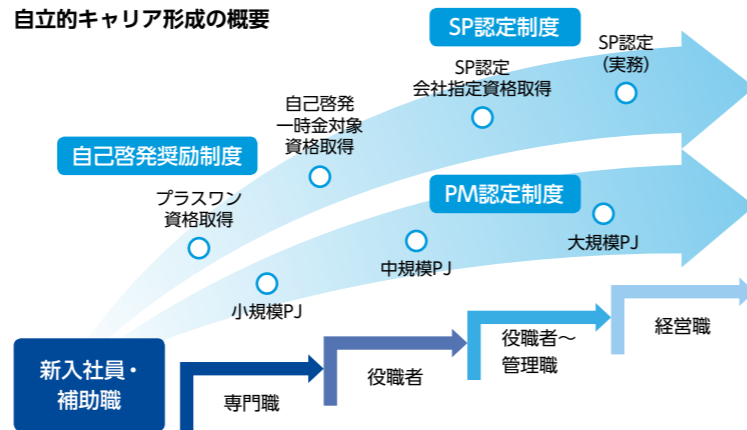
自立的キャリア形成の概要

SP認定制度

SP認定
(実務)

SP認定
会社指定資格取得

自己啓発
一時金対象
資格取得

自己啓発奨励制度

プラスワン
資格取得

PM認定制度

大規模PJ

中規模PJ

小規模PJ

新入社員・
補助職

専門職

役職者

役職者～
管理職

経営職